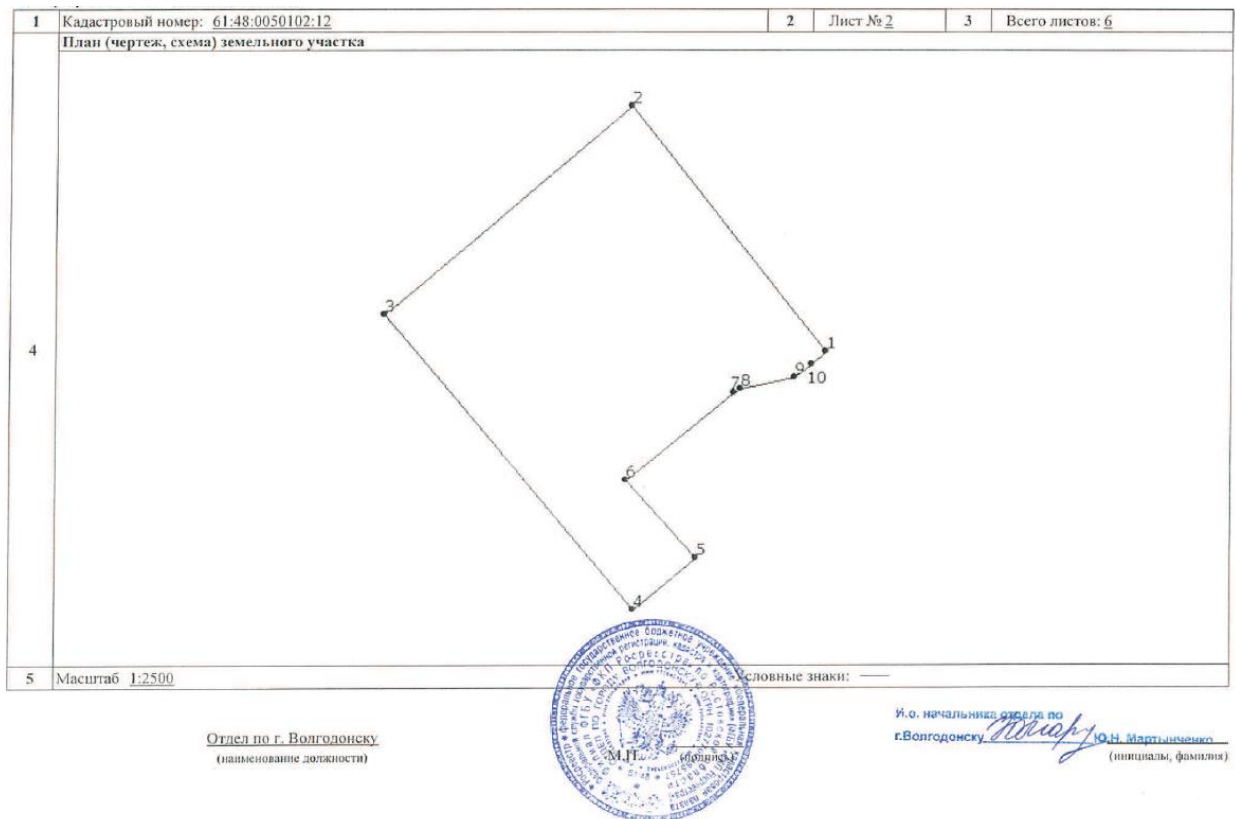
| 1 | Кадастровый номер: 61:48:0050102:12 | 2 | Лист № 2 | 3 | Всего листов: 6 |
|---|---|---|---|---|---|
| 4 | План (чертеж, схема) земельного участка | | | | |
| 5 | Масштаб 1:2500 | Условные знаки: — | | | |

2

3

1

9

7 8

10

6

5

4

Отдел по г. Волгодонску
(наименование должности)

М.П.

(подпись)

И.о. начальника отдела по г.Волгодонску

Ю.Н. Мартынченко
(инициалы, фамилия)